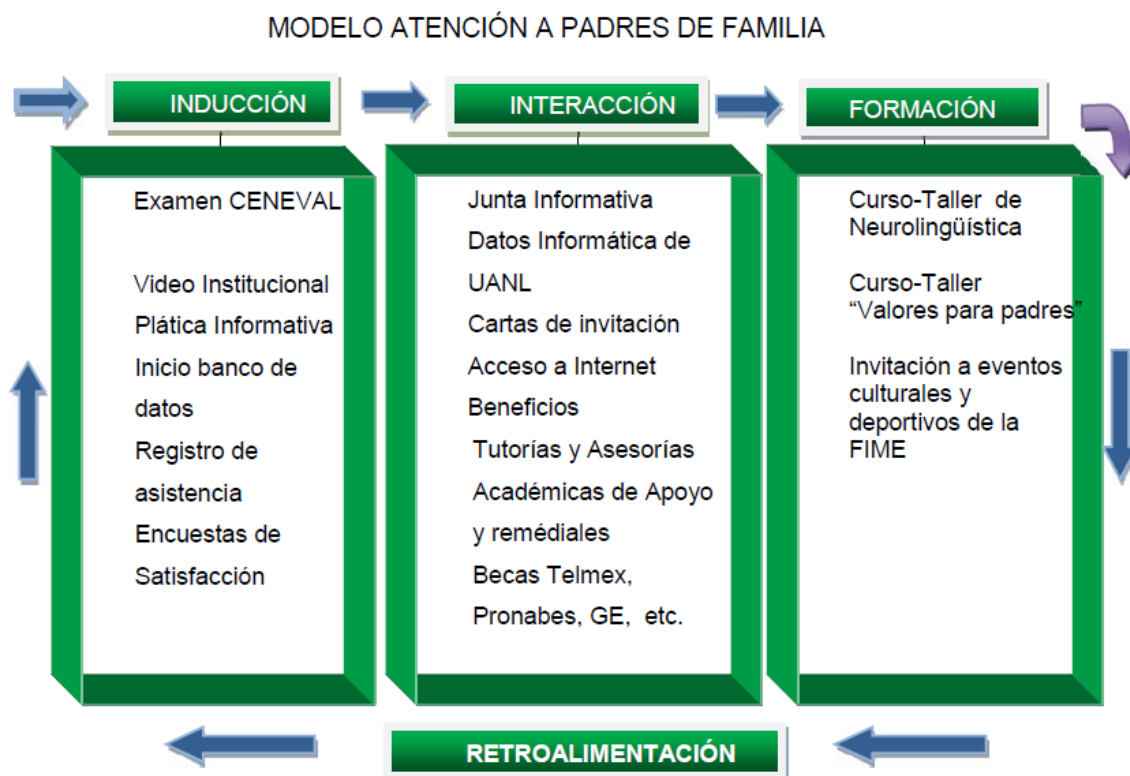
MODELO ATENCIÓN A PADRES DE FAMILIA

INDUCCIÓN

Examen CENEVAL

Video Institucional
Plática Informativa
Inicio banco de datos
Registro de asistencia
Encuestas de Satisfacción

INTERACCIÓN

Junta Informativa
Datos Informática de UANL
Cartas de invitación
Acceso a Internet
Beneficios
Tutorías y Asesorías Académicas de Apoyo y remédiales
Becas Telmex, Pronabes, GE, etc.

FORMACIÓN

Curso-Taller de Neurolingüística

Curso-Taller "Valores para padres"

Invitación a eventos culturales y deportivos de la FIME

RETROALIMENTACIÓN